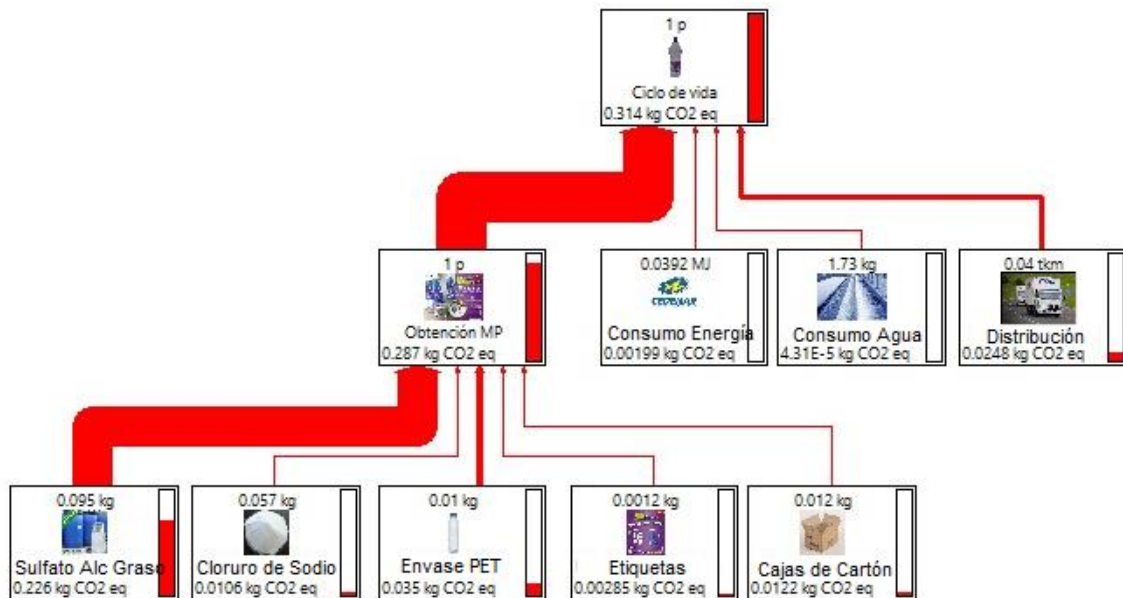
1 p
Ciclo de vida
0.314 kg CO2 eq

1 p
Obtención MP
0.287 kg CO2 eq

0.0392 MJ
CEDENAR
Consumo Energía
0.00199 kg CO2 eq

1.73 kg
Consumo Agua
4.31E-5 kg CO2 eq

0.04 tkm
Distribución
0.0248 kg CO2 eq

0.095 kg
Sulfato Alc Graso
0.226 kg CO2 eq

0.057 kg
Cloruro de Sodio
0.0106 kg CO2 eq

0.01 kg
Envase PET
0.035 kg CO2 eq

0.0012 kg
Etiquetas
0.00285 kg CO2 eq

0.012 kg
Cajas de Cartón
0.0122 kg CO2 eq